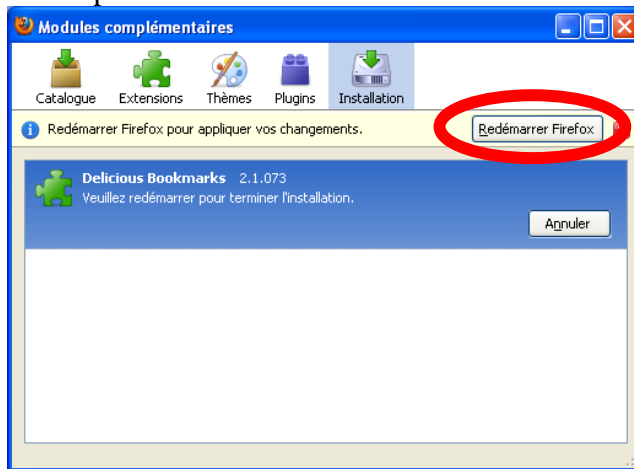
Modules complémentaires

Catalogue Extensions Thèmes Plugins Installation

Redémarrer Firefox pour appliquer vos changements.

Redémarrer Firefox

Delicious Bookmarks 2.1.073
Veuillez redémarrer pour terminer l'installation.

Annuler